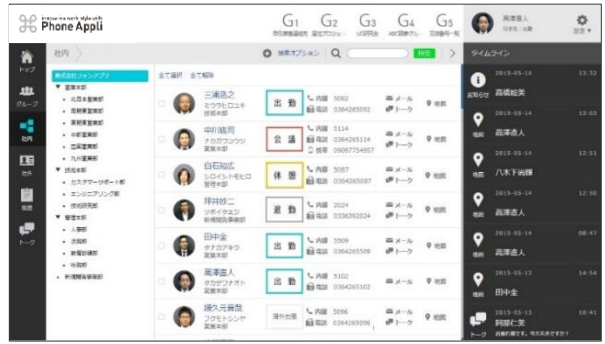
Phone Appli

G1 G2 G3 G4 G5

高澤達人

設定

トップ

グループ

社内

名刺

履歴

トーク

社内

検索オプション

タイムライン

株式会社フォンアプリ

全て選択 全て解除

営業本部

北日本営業部

首都圏営業部

東日本営業部

中部営業部

西日本営業部

九州営業部

技術本部

カスタマーサポート部

エンジニアリング部

技術研究部

管理本部

人事部

総務部

新規事業部

経理部

新規開拓営業部

三浦浩之
ミウラヒロユキ
技術本部

出勤

内線 5062
電話 0364265092

メール
トーク
地図

中川啓司
ナカガワコウジ
営業本部

会議

内線 5114
電話 0364265114
携帯 09097754957

メール
トーク

白石和広
シロイシカズヒロ
管理本部

休暇

内線 5087
電話 0364265087

メール
トーク
地図

坪井紗二
ツボイアキジ
新規開拓営業部

退勤

内線 2024
電話 0336392024

メール
トーク
地図

田中全
タナカアキラ
営業本部

出勤

内線 5509
電話 0364265509

メール
トーク
地図

高澤達人
タカザワタツト
営業本部

出勤

内線 5102
電話 0364265102

メール
トーク
地図

深谷進
フカヤシンヤ
営業本部

内線 5096
電話 0364265096

メール
トーク
地図

お知らせ
2015-05-14 13:32
高橋紘美

地図
2015-05-14 13:03
高澤達人

地図
2015-05-14 12:51
八木下尚輝

地図
2015-05-14 12:50
高澤達人

地図
2015-05-14 08:47
高澤達人

地図
2015-05-13 14:54
田中全

トーク
2015-05-13 10:41
阿部仁美
お疲れ様です。今大丈夫ですか？